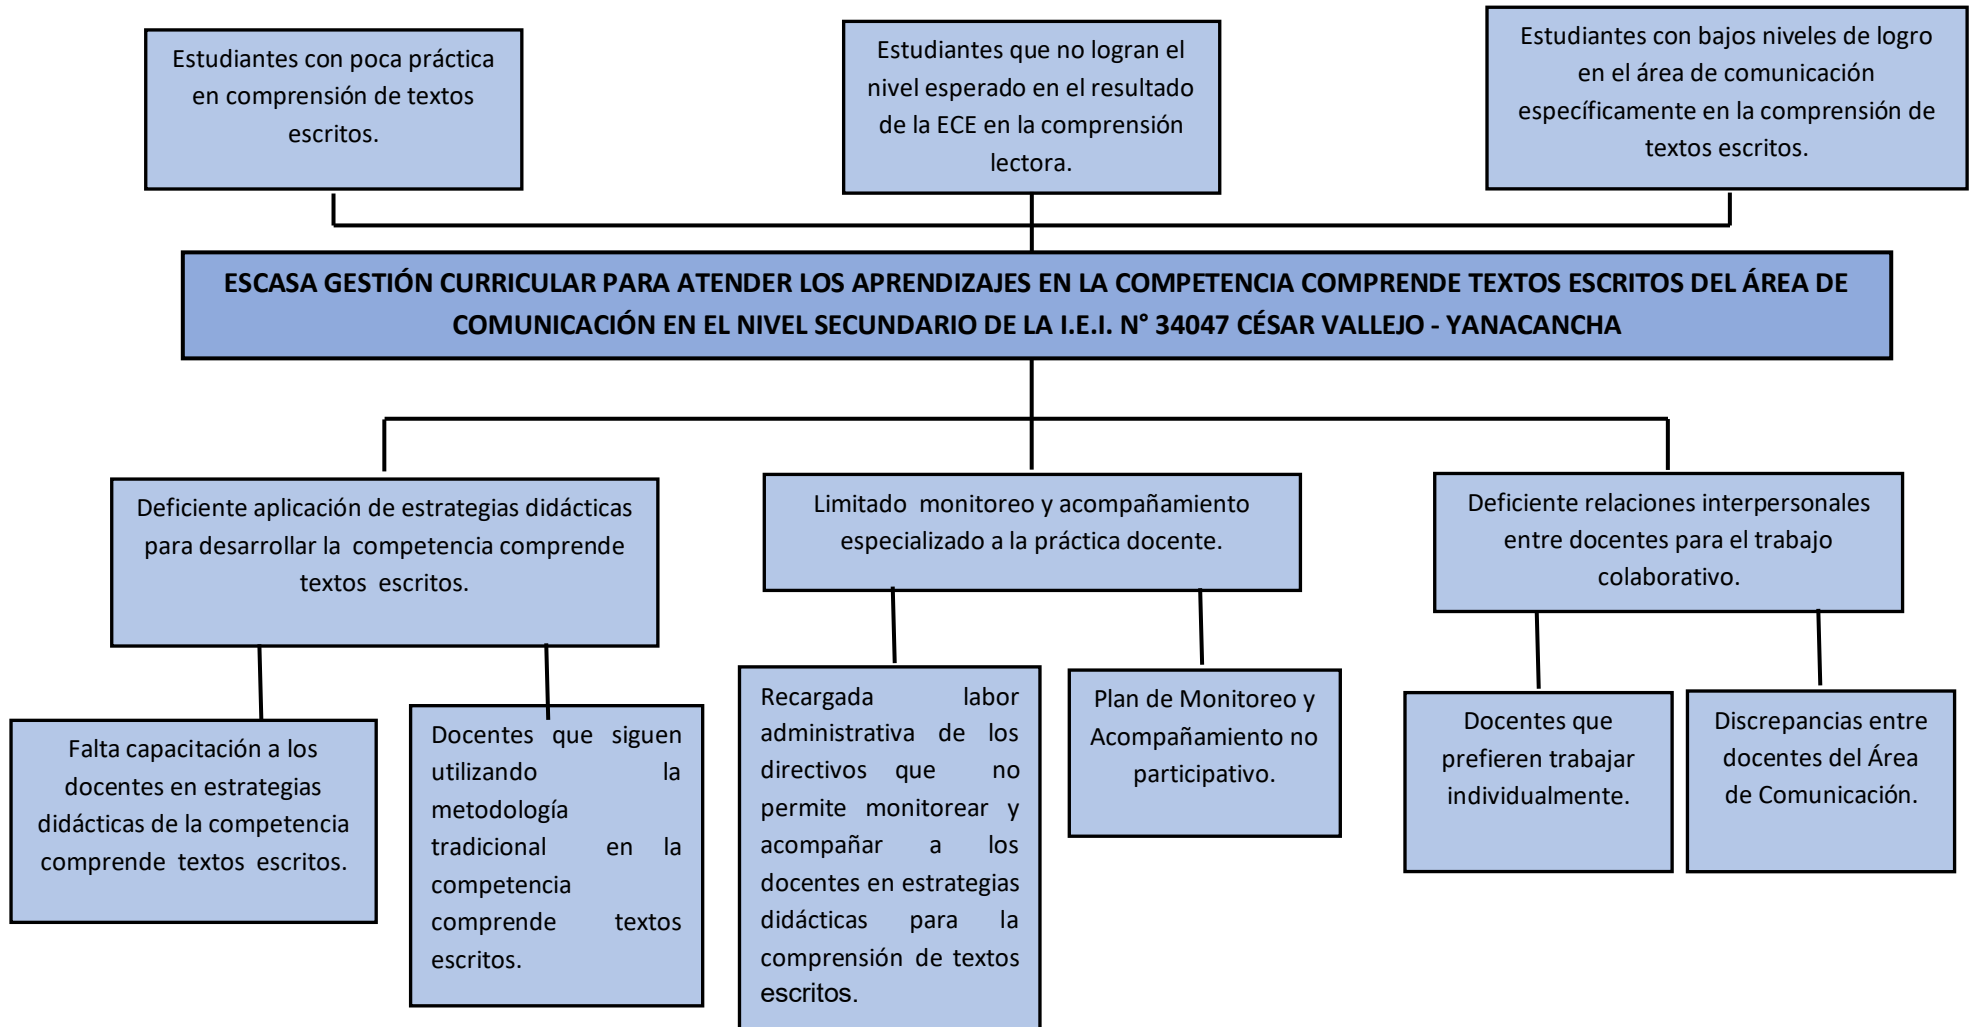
Estudiantes con poca práctica en comprensión de textos escritos.

Estudiantes que no logran el nivel esperado en el resultado de la ECE en la comprensión lectora.

Estudiantes con bajos niveles de logro en el área de comunicación específicamente en la comprensión de textos escritos.

ESCASA GESTIÓN CURRICULAR PARA ATENDER LOS APRENDIZAJES EN LA COMPETENCIA COMPRENDE TEXTOS ESCRITOS DEL ÁREA DE COMUNICACIÓN EN EL NIVEL SECUNDARIO DE LA I.E.I. N° 34047 CÉSAR VALLEJO - YANACANCHA

Deficiente aplicación de estrategias didácticas para desarrollar la competencia comprende textos escritos.

Limitado monitoreo y acompañamiento especializado a la práctica docente.

Deficiente relaciones interpersonales entre docentes para el trabajo colaborativo.

Falta capacitación a los docentes en estrategias didácticas de la competencia comprende textos escritos.

Docentes que siguen utilizando la metodología tradicional en la competencia comprende textos escritos.

Recargada labor administrativa de los directivos que no permite monitorear y acompañar a los docentes en estrategias didácticas para la comprensión de textos escritos.

Plan de Monitoreo y Acompañamiento no participativo.

Docentes que prefieren trabajar individualmente.

Discrepancias entre docentes del Área de Comunicación.